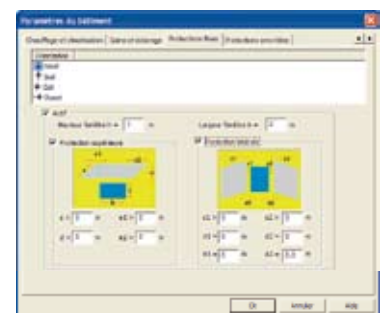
Paramètres du bâtiment

Chauffage et climatisation | Gains et stockage | Protection Baie | Protections annexes

Orientation
Nord
Sud
Est
Ouest

Actif

Hauteur fenêtre h = 1 m

Largeur fenêtre b = 2 m

Protection supérieure

Protection latérale

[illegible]

Ok | Annuler | Aide